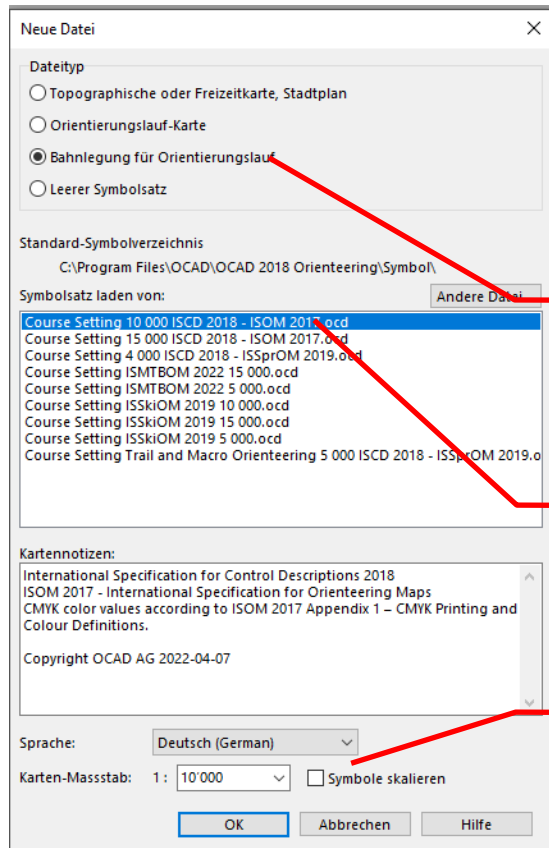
Neue Datei

Dateityp

Topographische oder Freizeitkarte, Stadtplan

Orientierungslauf-Karte

Bahnlegung für Orientierungslauf

Leerer Symbolsatz

Standard-Symbolverzeichnis

C:\Program Files\OCAD\OCAD 2018 Orienteering\Symbol\

Symbolsatz laden von:

Andere Datei

Course Setting 10 000 ISCD 2018 - ISOM 2017.ocd
Course Setting 15 000 ISCD 2018 - ISOM 2017.ocd
Course Setting 4 000 ISCD 2018 - ISSprOM 2019.ocd
Course Setting ISMTBOM 2022 15 000.ocd
Course Setting ISMTBOM 2022 5 000.ocd
Course Setting ISSkiOM 2019 10 000.ocd
Course Setting ISSkiOM 2019 15 000.ocd
Course Setting ISSkiOM 2019 5 000.ocd
Course Setting Trail and Macro Orienteering 5 000 ISCD 2018 - ISSprOM 2019.o

Kartennotizen:

International Specification for Control Descriptions 2018
ISOM 2017 - International Specification for Orienteering Maps
CMYK color values according to ISOM 2017 Appendix 1 – CMYK Printing and Colour Definitions.

Copyright OCAD AG 2022-04-07

Sprache:

Deutsch (German)

Karten-Massstab:

1 :

10'000

Symbole skalieren

OK

Abbrechen

Hilfe